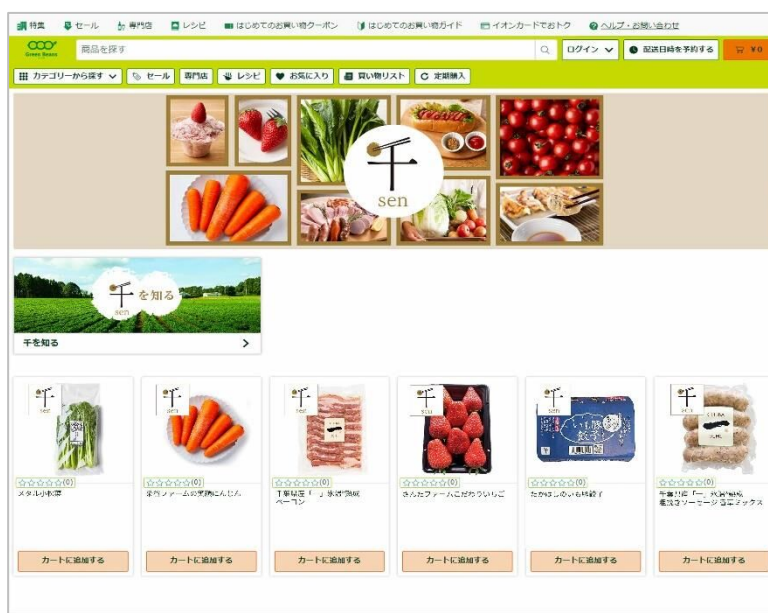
特集 セール 専門店 レシピ はじめてのお買い物クーポン はじめてのお買い物ガイド イオンカードでおトク ヘルプ・お問い合わせ

Green Beans

商品を探す

ログイン

配送日時を予約する

¥0

カテゴリーから探す

セール

専門店

レシピ

お気に入り

買い物リスト

定期購入

千
sen

千を知る
sen

千を知る

千
sen

(0)
メタル小松菜

千
sen

(0)
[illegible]ファームの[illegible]にんじん

千
sen

(0)
千葉県産「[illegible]」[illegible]ベーコン

千
sen

(0)
さんたファームこだわりいちご

千
sen

(0)
たかはしのいも豚餃子

千
sen

(0)
千葉県産「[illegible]」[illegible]ソーセージ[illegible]ミックス

カートに追加する

カートに追加する

カートに追加する

カートに追加する

カートに追加する

カートに追加する